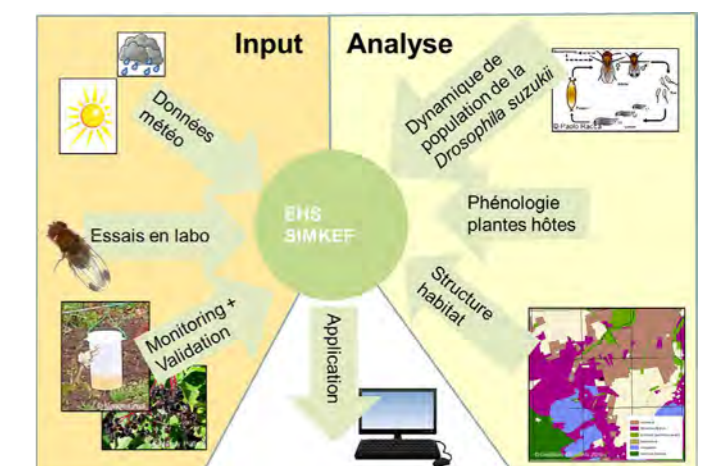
Input

Analyse

Données météo

Essais en labo

Monitoring + Validation

EHS SIMKEF

Dynamique de population de la Drosophila suzukii

© Paolo Racca

Phénologie plantes hôtes

Structure habitat

Application